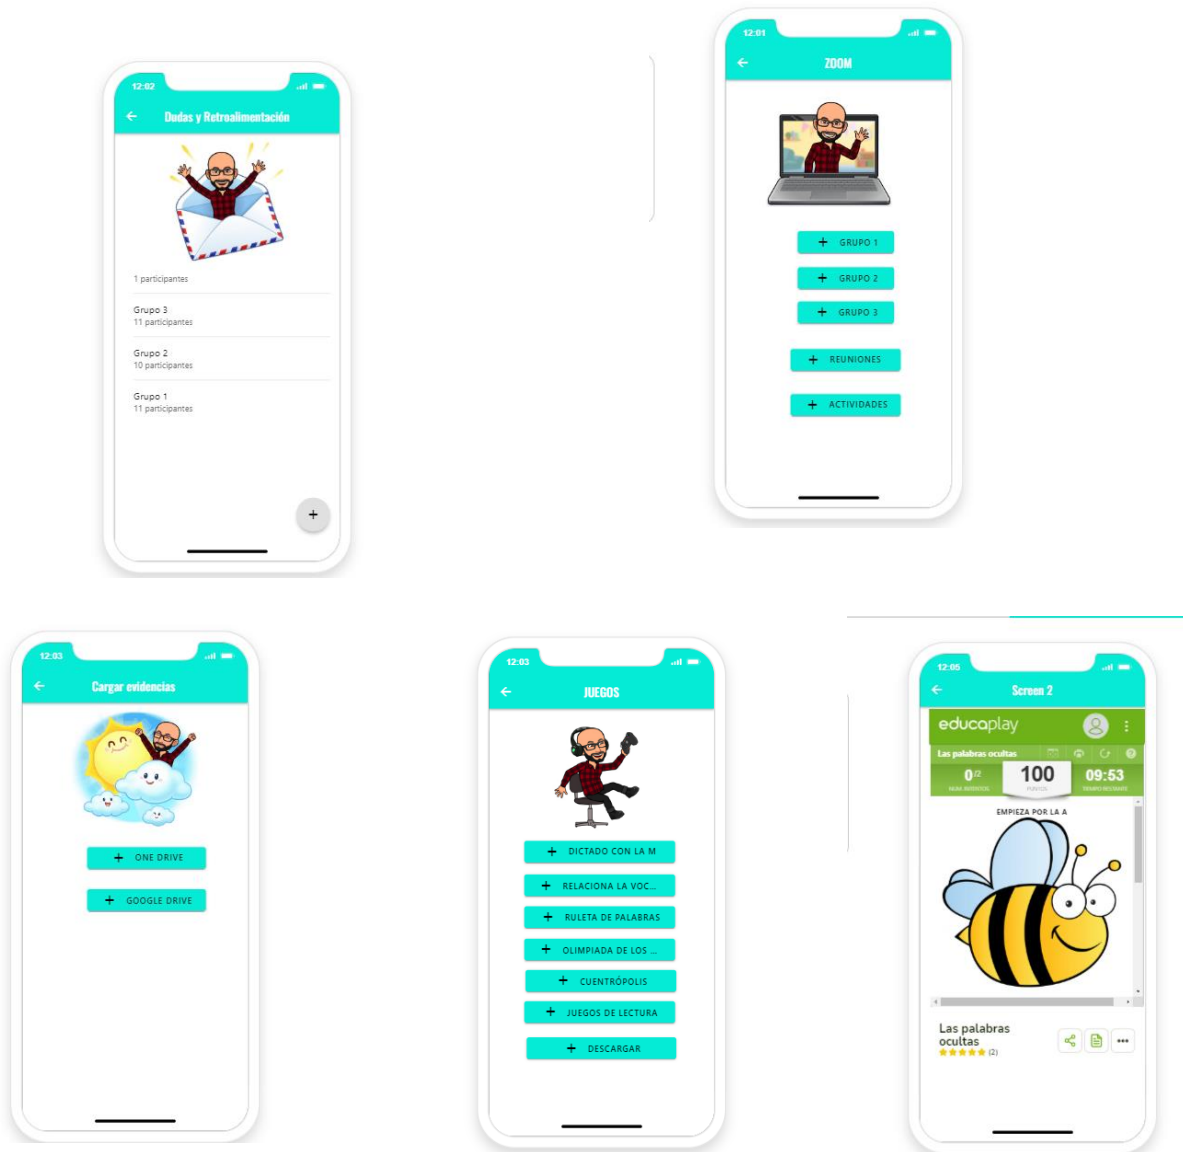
12:02

Dudas y Retroalimentación

1 participantes

Grupo 3
11 participantes

Grupo 2
10 participantes

Grupo 1
11 participantes

+

12:01

ZOOM

+ GRUPO 1

+ GRUPO 2

+ GRUPO 3

+ REUNIONES

+ ACTIVIDADES

12:03

Cargar evidencias

+ ONE DRIVE

+ GOOGLE DRIVE

12:03

JUEGOS

+ DICTADO CON LA M

+ RELACIONA LA VOC...

+ RULETA DE PALABRAS

+ OLIMPIADA DE LOS ...

+ CUENTRÓPOLIS

+ JUEGOS DE LECTURA

+ DESCARGAR

12:05

Screen 2

educaplay

Las palabras ocultas

0 /2 NUM. INTENTOS

100 PUNTOS

09:53 TIEMPO RESTANTE

EMPIEZA POR LA A

Las palabras ocultas
(2)